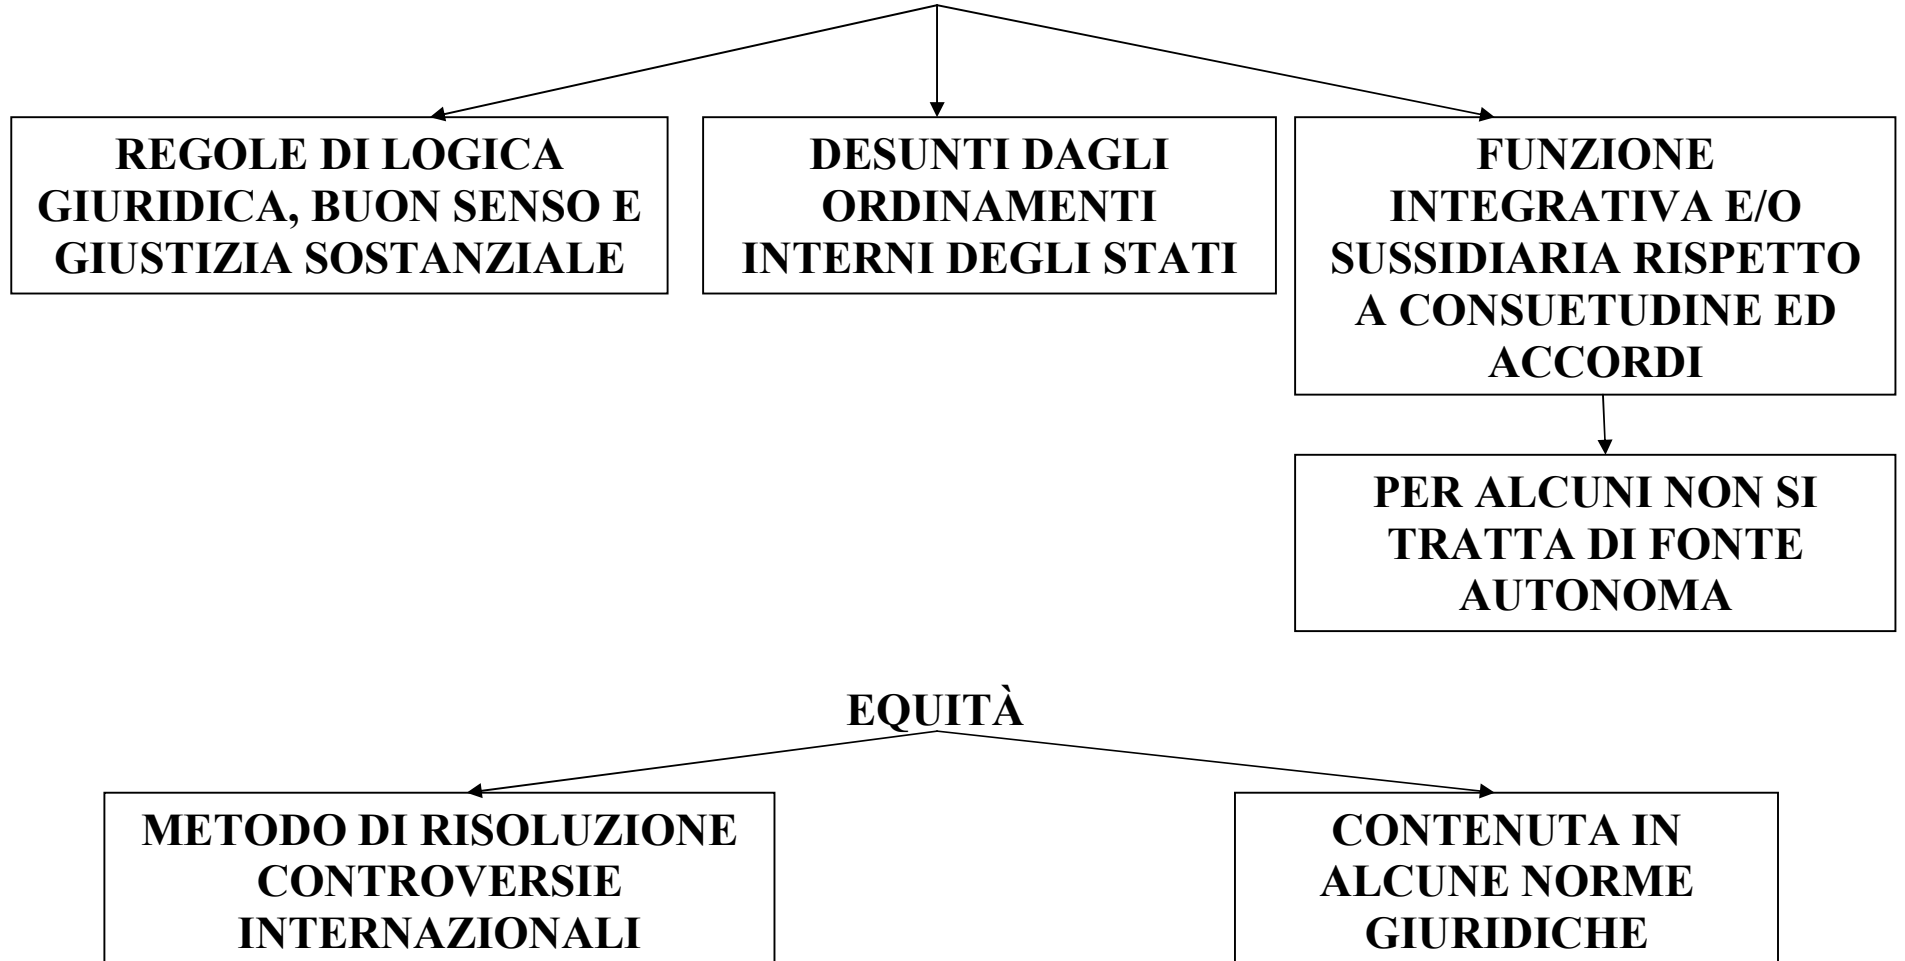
REGOLE DI LOGICA GIURIDICA, BUON SENSO E GIUSTIZIA SOSTANZIALE

DESUNTI DAGLI ORDINAMENTI INTERNI DEGLI STATI

FUNZIONE INTEGRATIVA E/O SUSSIDIARIA RISPETTO A CONSUETUDINE ED ACCORDI

PER ALCUNI NON SI TRATTA DI FONTE AUTONOMA

EQUITÀ

METODO DI RISOLUZIONE CONTROVERSIE INTERNAZIONALI

CONTENUTA IN ALCUNE NORME GIURIDICHE